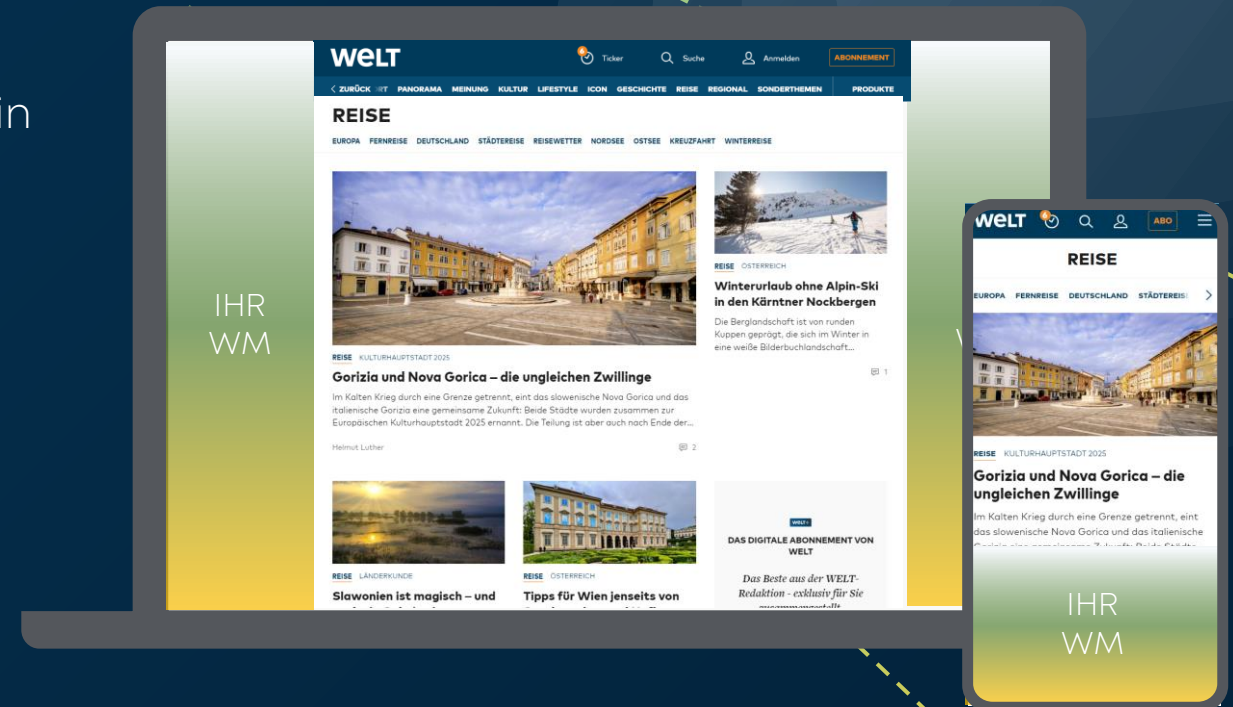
in

IHR WM

WELT Ticker Suche Anmelden ABONNEMENT

‹ ZURÜCK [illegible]RT PANORAMA MEINUNG KULTUR LIFESTYLE ICON GESCHICHTE REISE REGIONAL SONDERTHEMEN PRODUKTE

REISE

EUROPA FERNREISE DEUTSCHLAND STÄDTEREISE REISEWETTER NORDSEE OSTSEE KREUZFAHRT WINTERREISE

REISE KULTURHAUPTSTADT 2025

Gorizia und Nova Gorica – die ungleichen Zwillinge

Im Kalten Krieg durch eine Grenze getrennt, eint das slowenische Nova Gorica und das italienische Gorizia eine gemeinsame Zukunft: Beide Städte wurden zusammen zur Europäischen Kulturhauptstadt 2025 ernannt. Die Teilung ist aber auch nach Ende der...

Helmut Luther 2

REISE ÖSTERREICH

Winterurlaub ohne Alpin-Ski in den Kärntner Nockbergen

Die Berglandschaft ist von runden Kuppen geprägt, die sich im Winter in eine weiße Bilderbuchlandschaft...

1

REISE LÄNDERKUNDE

Slawonien ist magisch – und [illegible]

REISE ÖSTERREICH

Tipps für Wien jenseits von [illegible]

WELT+

DAS DIGITALE ABONNEMENT VON WELT

Das Beste aus der WELT-Redaktion - exklusiv für Sie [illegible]

W

WELT ABO

REISE

EUROPA FERNREISE DEUTSCHLAND STÄDTEREIS

REISE KULTURHAUPTSTADT 2025

Gorizia und Nova Gorica – die ungleichen Zwillinge

Im Kalten Krieg durch eine Grenze getrennt, eint das slowenische Nova Gorica und das italienische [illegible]

IHR WM